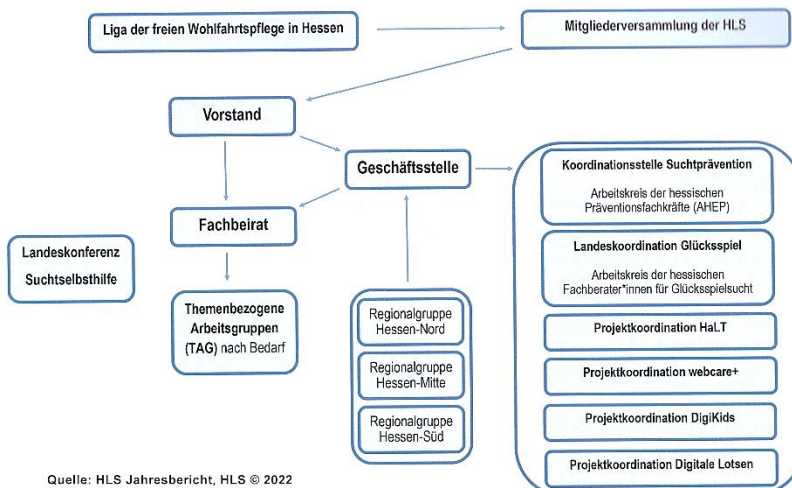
Liga der freien Wohlfahrtspflege in Hessen

Mitgliederversammlung der HLS

Vorstand

Geschäftsstelle

Fachbeirat

Landeskonferenz Suchtselbsthilfe

Themenbezogene Arbeitsgruppen (TAG) nach Bedarf

Regionalgruppe Hessen-Nord

Regionalgruppe Hessen-Mitte

Regionalgruppe Hessen-Süd

Koordinationsstelle Suchtprävention

Arbeitskreis der hessischen Präventionsfachkräfte (AHEP)

Landeskoordination Glücksspiel

Arbeitskreis der hessischen Fachberater*innen für Glücksspielsucht

Projektkoordination HaLT

Projektkoordination webcare+

Projektkoordination DigiKids

Projektkoordination Digitale Lotsen

Quelle: HLS Jahresbericht, HLS © 2022